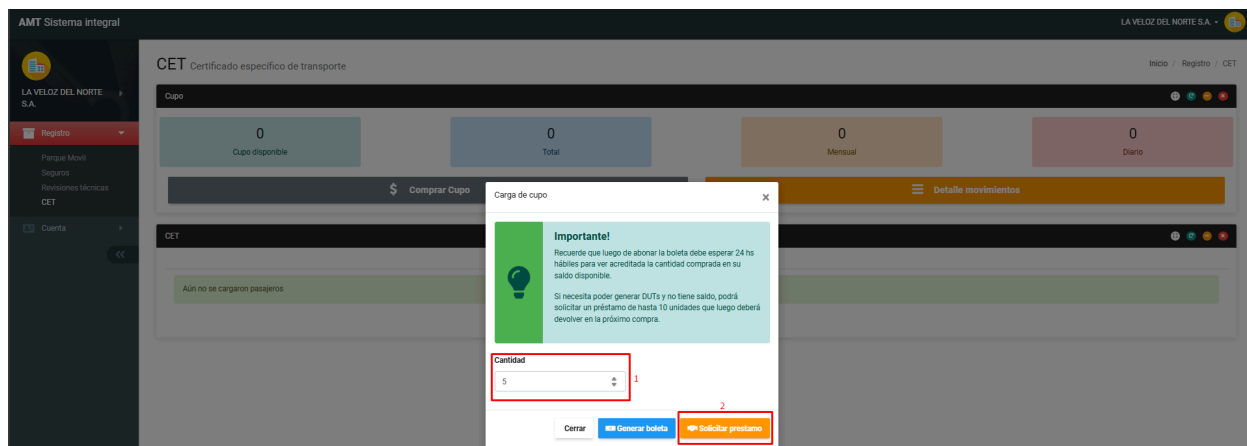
AMT Sistema integral

LA VELOZ DEL NORTE S.A.

LA VELOZ DEL NORTE S.A.

Registro

Parque Movil
Seguros
Revisiones técnicas
CET

Cuenta

CET Certificado específico de transporte

Inicio / Registro / CET

Cupo

| 0 | 0 | 0 | 0 |
|---|---|---|---|
| Cupo disponible | Total | Mensual | Diario |

$ Comprar Cupo

Detalle movimientos

CET

Aún no se cargaron pasajeros

Carga de cupo

×

Importante!

Recuerde que luego de abonar la boleta debe esperar 24 hs hábiles para ver acreditada la cantidad comprada en su saldo disponible.

Si necesita poder generar DUTs y no tiene saldo, podrá solicitar un préstamo de hasta 10 unidades que luego deberá devolver en la próximo compra.

Cantidad

5

1

2

Cerrar

Generar boleta

Solicitar prestamo